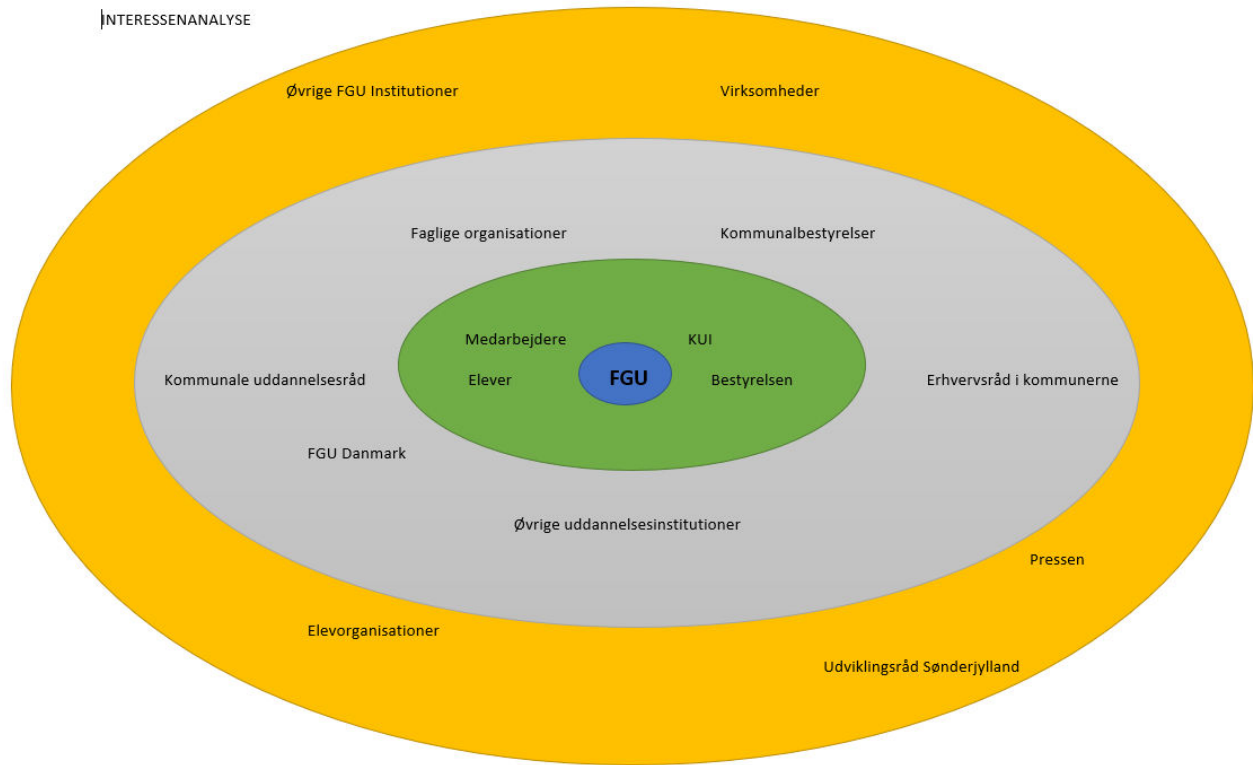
INTERESSENANALYSE

Øvrige FGU Institutioner

Virksomheder

Faglige organisationer

Kommunalbestyrelser

Medarbejdere

KUI

Kommunale uddannelsesråd

Elever

FGU

Bestyrelsen

Erhvervsråd i kommunerne

FGU Danmark

Øvrige uddannelsesinstitutioner

Pressen

Elevorganisationer

Udviklingsråd Sønderjylland